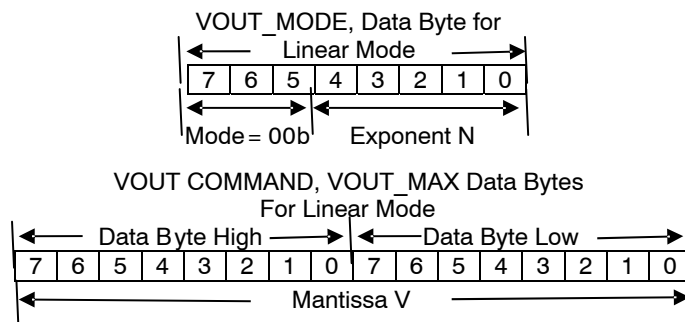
VOUT_MODE, Data Byte for Linear Mode

| 7 | 6 | 5 | 4 | 3 | 2 | 1 | 0 |
|---|---|---|---|---|---|---|---|

Mode = 00b Exponent N

VOUT COMMAND, VOUT_MAX Data Bytes For Linear Mode

Data Byte High Data Byte Low

| 7 | 6 | 5 | 4 | 3 | 2 | 1 | 0 | 7 | 6 | 5 | 4 | 3 | 2 | 1 | 0 |
|---|---|---|---|---|---|---|---|---|---|---|---|---|---|---|---|

Mantissa V